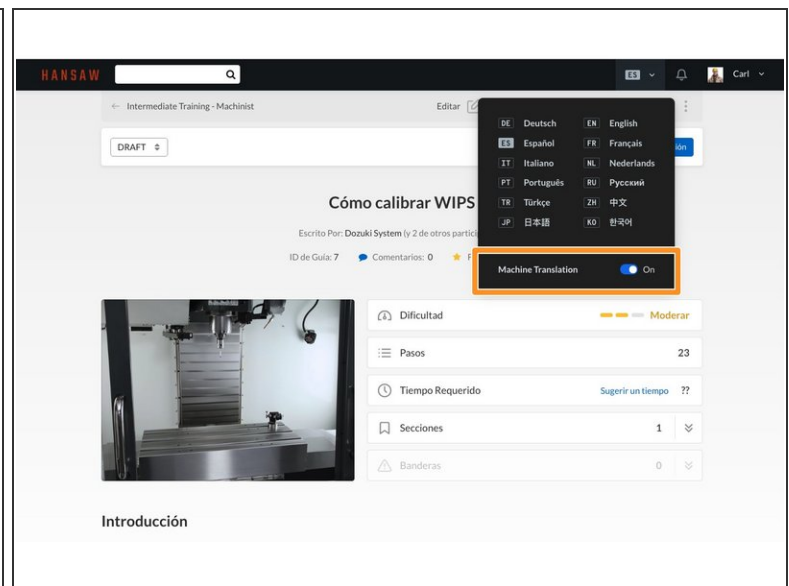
HANSAW

ES

Carl

← Intermediate Training - Machinist

Editar

DRAFT

ión

Cómo calibrar WIPS

Escrito Por: Dozuki System (y 2 de otros partici

ID de Guía: 7 Comentarios: 0 F

DE Deutsch
EN English
ES Español
FR Français
IT Italiano
NL Nederlands
PT Português
RU Русский
TR Türkçe
ZH 中文
JP 日本語
KO 한국어

Machine Translation On

Dificultad Moderar

Pasos 23

Tiempo Requerido Sugerir un tiempo ??

Secciones 1

Banderas 0

Introducción